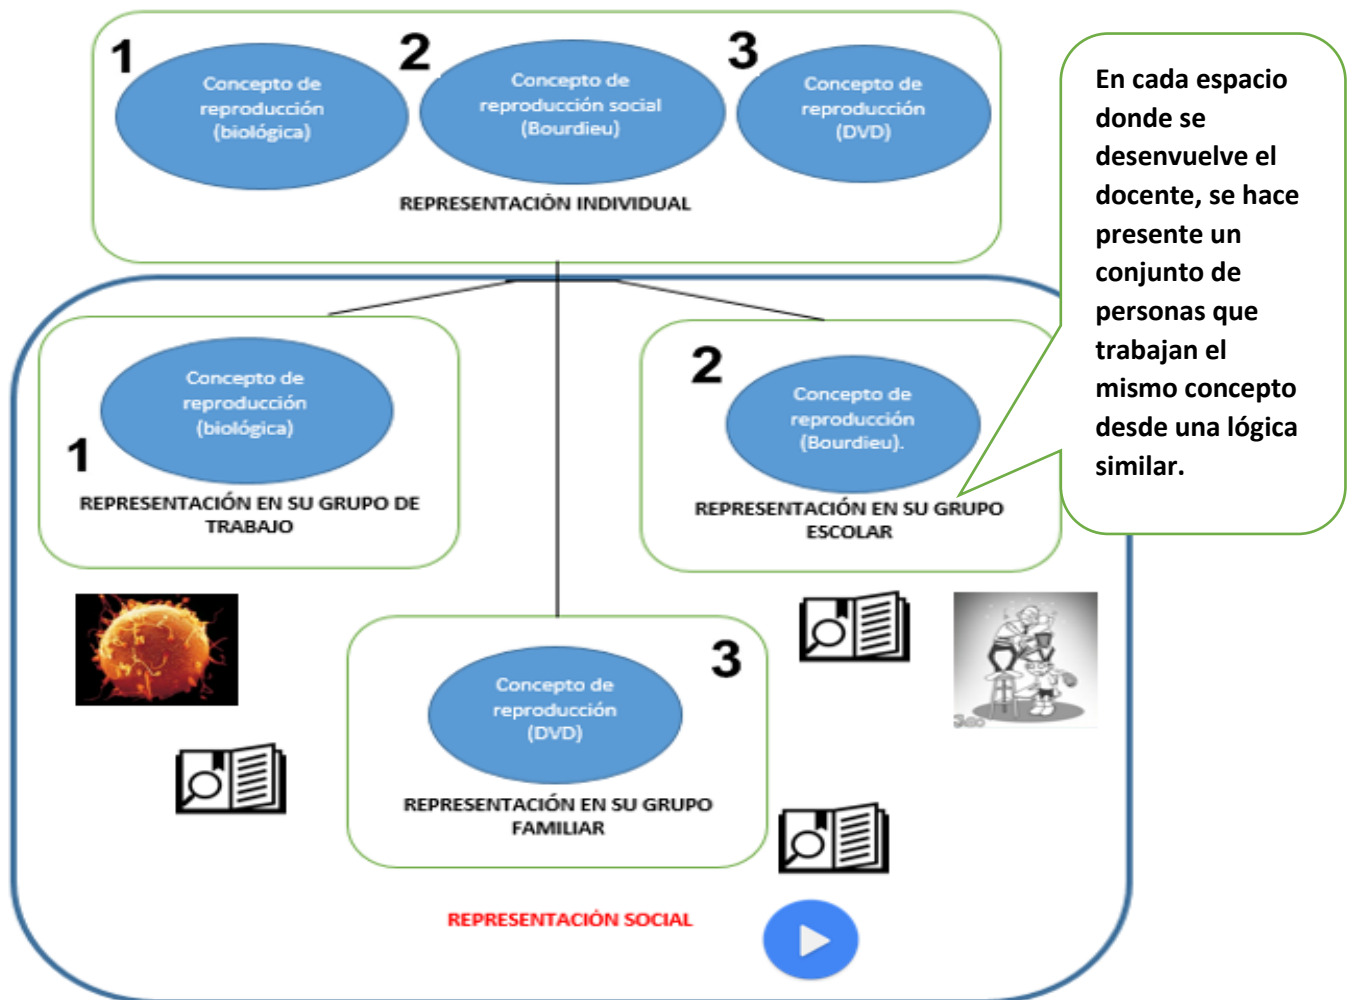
1

Concepto de reproducción (biológica)

2

Concepto de reproducción social (Bourdieu)

3

Concepto de reproducción (DVD)

REPRESENTACIÓN INDIVIDUAL

En cada espacio donde se desenvuelve el docente, se hace presente un conjunto de personas que trabajan el mismo concepto desde una lógica similar.

Concepto de reproducción (biológica)

1

REPRESENTACIÓN EN SU GRUPO DE TRABAJO

2

Concepto de reproducción (Bourdieu).

REPRESENTACIÓN EN SU GRUPO ESCOLAR

3

Concepto de reproducción (DVD)

REPRESENTACIÓN EN SU GRUPO FAMILIAR

REPRESENTACIÓN SOCIAL